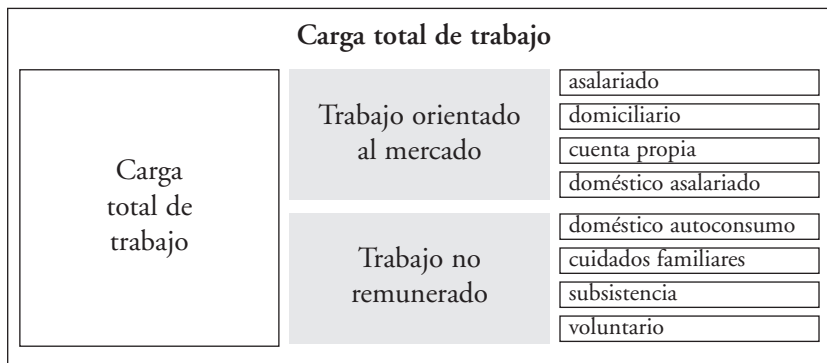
Carga total de trabajo

Carga total de trabajo

Trabajo orientado al mercado

asalariado
domiciliario
cuenta propia
doméstico asalariado

Trabajo no remunerado

doméstico autoconsumo
cuidados familiares
subsistencia
voluntario